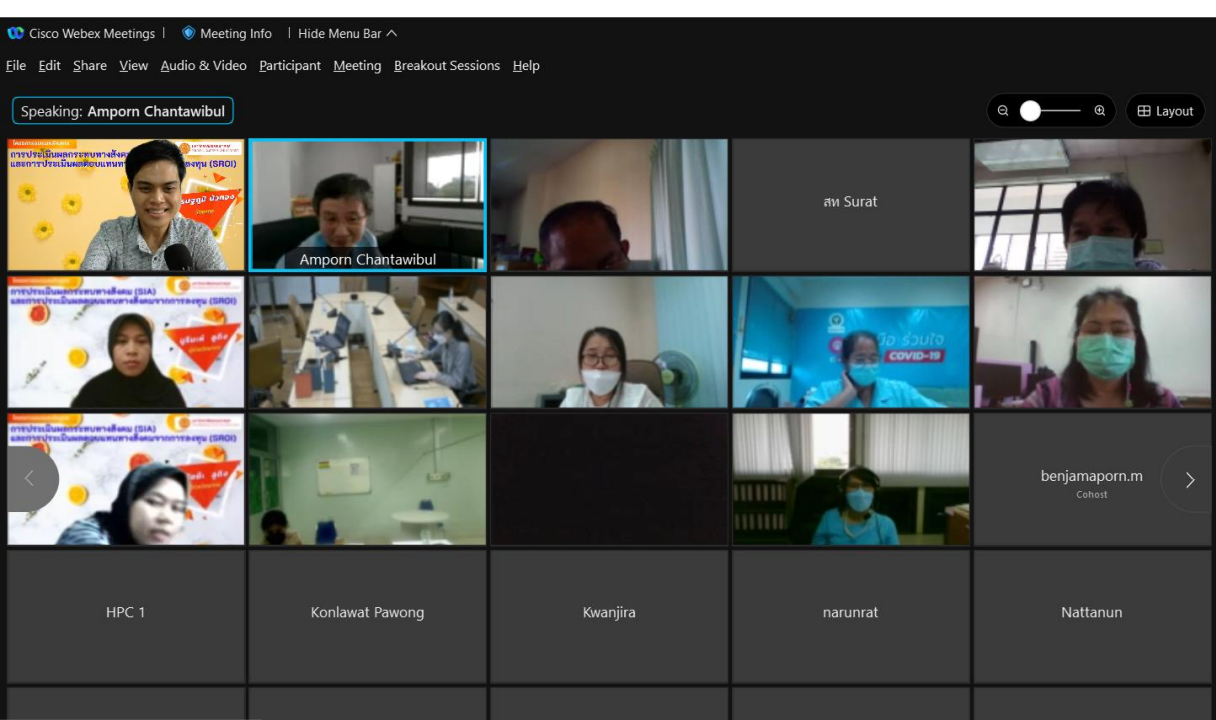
Cisco Webex Meetings | Meeting Info | Hide Menu Bar

File Edit Share View Audio & Video Participant Meeting Breakout Sessions Help

Speaking: Amporn Chantawibul

Layout

การประเมินผลกระทบทางสังคม และการประเมินผลตอบแทนทางสังคมจากการลงทุน (SROI)

Amporn Chantawibul

สท Surat

การประเมินผลกระทบทางสังคม (SIA) และการประเมินผลตอบแทนทางสังคมจากการลงทุน (SROI)

COVID-19

การประเมินผลกระทบทางสังคม (SIA) และการประเมินผลตอบแทนทางสังคมจากการลงทุน (SROI)

benjamaporn.m
Cohost

HPC 1

Konlawat Pawong

Kwanjira

narunrat

Nattanun